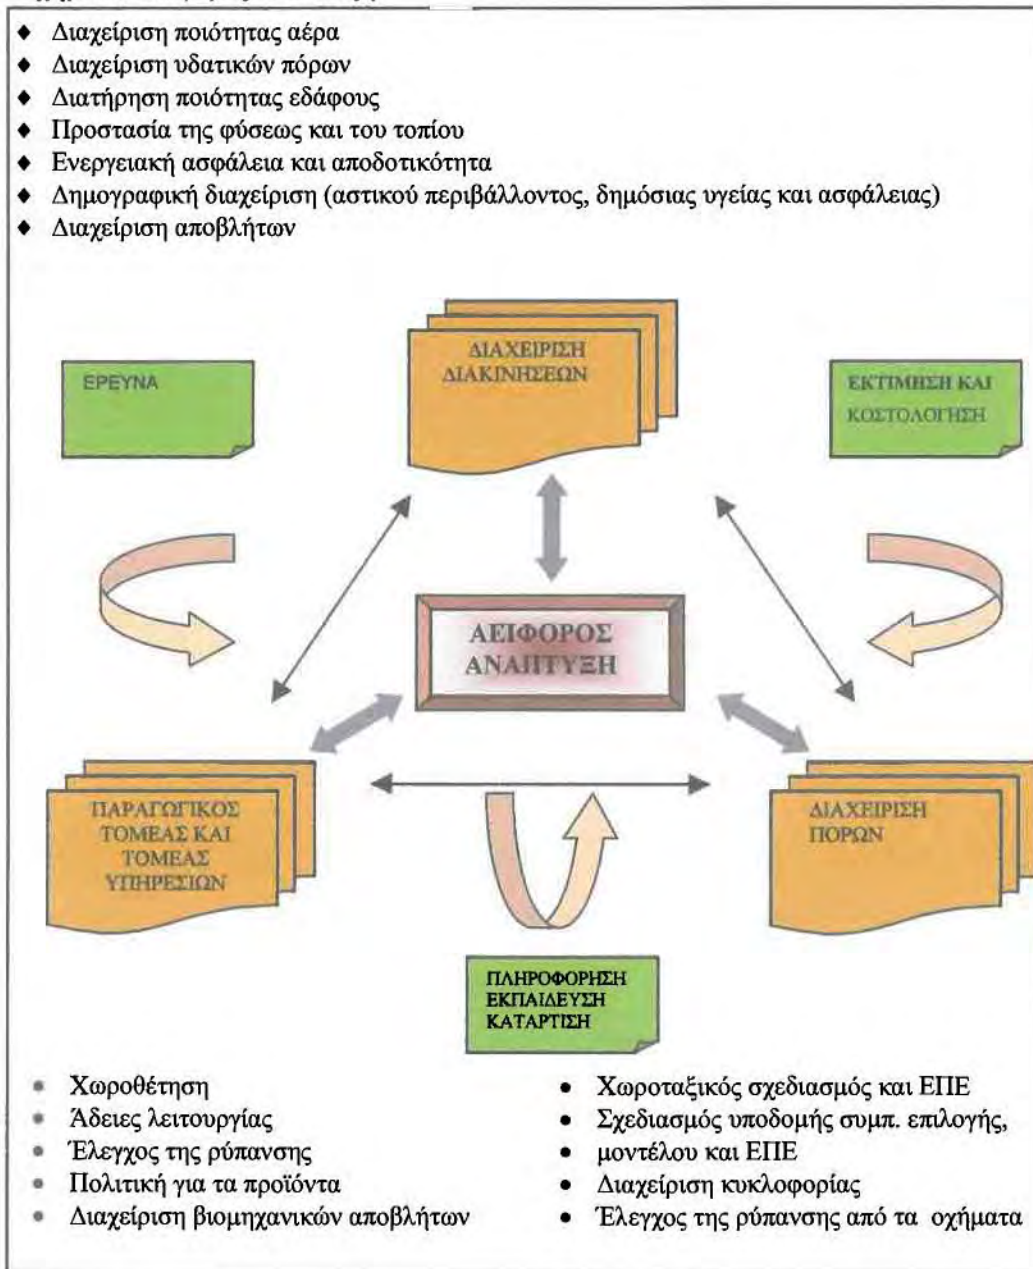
- Διαχείριση ποιότητας αέρα
- Διαχείριση υδατικών πόρων
- Διατήρηση ποιότητας εδάφους
- Προστασία της φύσεως και του τοπίου
- Ενεργειακή ασφάλεια και αποδοτικότητα
- Δημογραφική διαχείριση (αστικού περιβάλλοντος, δημόσιας υγείας και ασφάλειας)
- Διαχείριση αποβλήτων

ΕΡΕΥΝΑ

ΔΙΑΧΕΙΡΙΣΗ ΔΙΑΚΙΝΗΣΕΩΝ

ΕΚΤΙΜΗΣΗ ΚΑΙ ΚΟΣΤΟΛΟΓΗΣΗ

ΑΕΙΦΟΡΟΣ ΑΝΑΠΤΥΞΗ

ΠΑΡΑΓΩΓΙΚΟΣ ΤΟΜΕΑΣ ΚΑΙ ΤΟΜΕΑΣ ΥΠΗΡΕΣΙΩΝ

ΔΙΑΧΕΙΡΙΣΗ ΠΟΡΩΝ

ΠΛΗΡΟΦΟΡΗΣΗ ΕΚΠΑΙΔΕΥΣΗ ΚΑΤΑΡΤΙΣΗ

- Χωροθέτηση
- Άδειες λειτουργίας
- Έλεγχος της ρύπανσης
- Πολιτική για τα προϊόντα
- Διαχείριση βιομηχανικών αποβλήτων

- Χωροταξικός σχεδιασμός και ΕΠΕ
- Σχεδιασμός υποδομής συμπ. επιλογής,
- μοντέλου και ΕΠΕ
- Διαχείριση κυκλοφορίας
- Έλεγχος της ρύπανσης από τα οχήματα